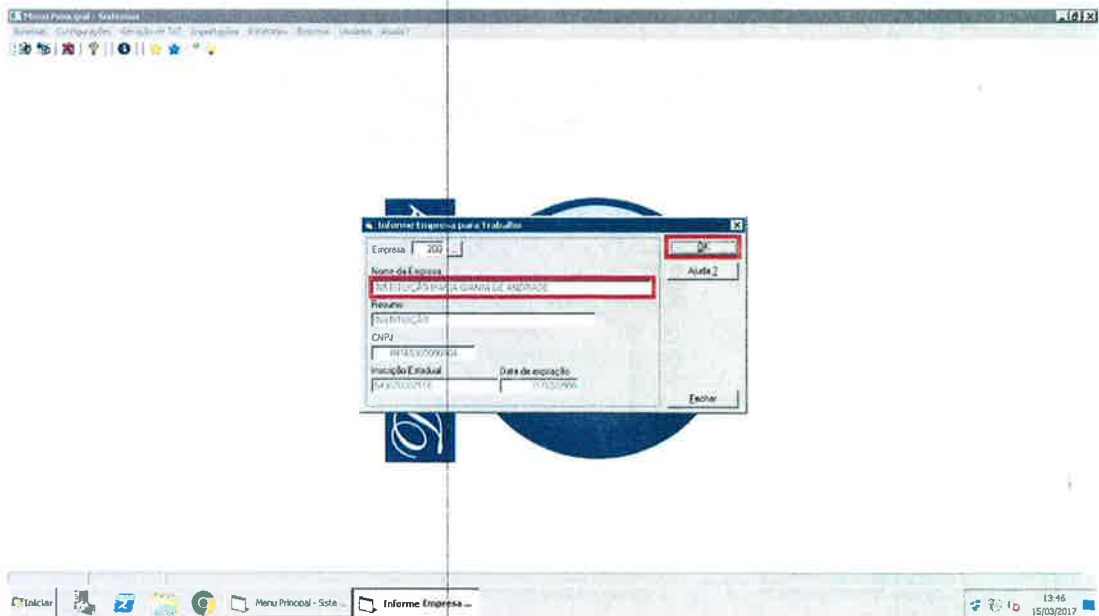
Menu Principal - Sistemas

Sistemas Configurações Geração de TAF Importações Relatórios Retornos Usuários Ajuda ?

Informe Empresa para Trabalhar

Empresa 200

Nome da Empresa

NUTRIÇÃO PARA GIANNI DE ANDRADE

Resumo

NUTRIÇÃO

CNPJ

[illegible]

Inscrição Estadual

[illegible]

Data de expiração

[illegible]

OK

Ajuda ?

Fechar

Iniciar

Menu Principal - Siste...

Informe Empresa ...

13:46
15/03/2017